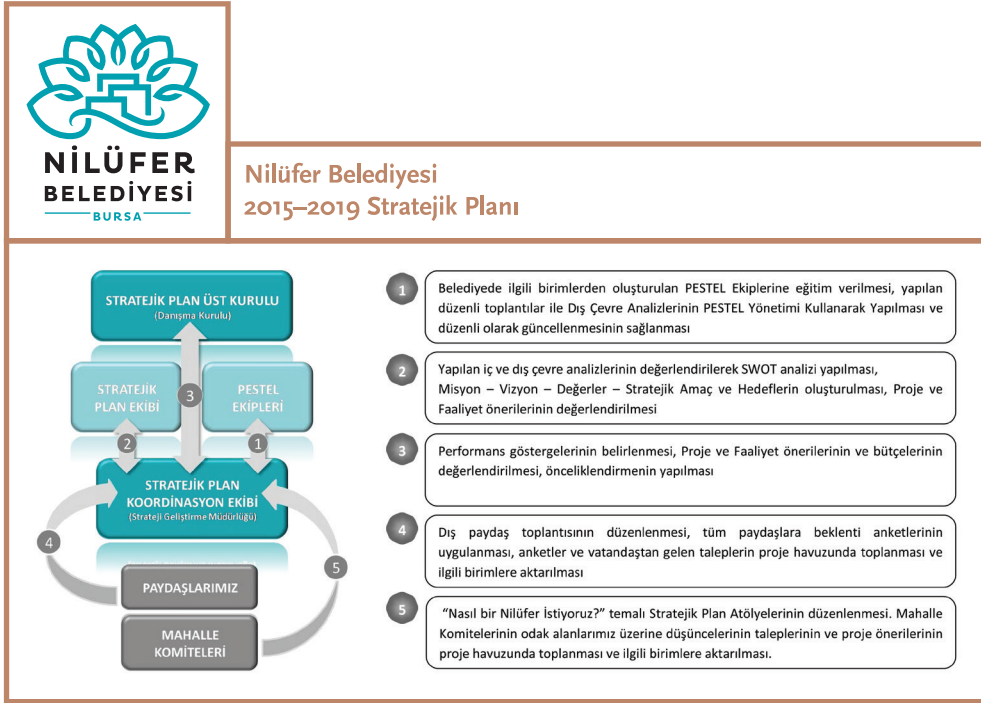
NİLÜFER BELEDİYESİ BURSA

Nilüfer Belediyesi
2015–2019 Stratejik Planı

STRATEJİK PLAN ÜST KURULU
(Danışma Kurulu)

STRATEJİK PLAN EKİBİ

3

PESTEL EKİPLERİ

2

1

STRATEJİK PLAN KOORDİNASYON EKİBİ
(Strateji Geliştirme Müdürlüğü)

4

5

PAYDAŞLARIMIZ

MAHALLE KOMİTELERİ

1 Belediyede ilgili birimlerden oluşturulan PESTEL Ekiplerine eğitim verilmesi, yapılan düzenli toplantılar ile Dış Çevre Analizlerinin PESTEL Yönetimi Kullanarak Yapılması ve düzenli olarak güncellenmesinin sağlanması

2 Yapılan iç ve dış çevre analizlerinin değerlendirilerek SWOT analizi yapılması, Misyon – Vizyon – Değerler – Stratejik Amaç ve Hedeflerin oluşturulması, Proje ve Faaliyet önerilerinin değerlendirilmesi

3 Performans göstergelerinin belirlenmesi, Proje ve Faaliyet önerilerinin ve bütçelerinin değerlendirilmesi, önceliklendirmenin yapılması

4 Dış paydaş toplantısının düzenlenmesi, tüm paydaşlara beklenti anketlerinin uygulanması, anketler ve vatandaştan gelen taleplerin proje havuzunda toplanması ve ilgili birimlere aktarılması

5 "Nasıl bir Nilüfer İstiyoruz?" temalı Stratejik Plan Atölyelerinin düzenlenmesi. Mahalle Komitelerinin odak alanlarımız üzerine düşüncelerinin taleplerinin ve proje önerilerinin proje havuzunda toplanması ve ilgili birimlere aktarılması.